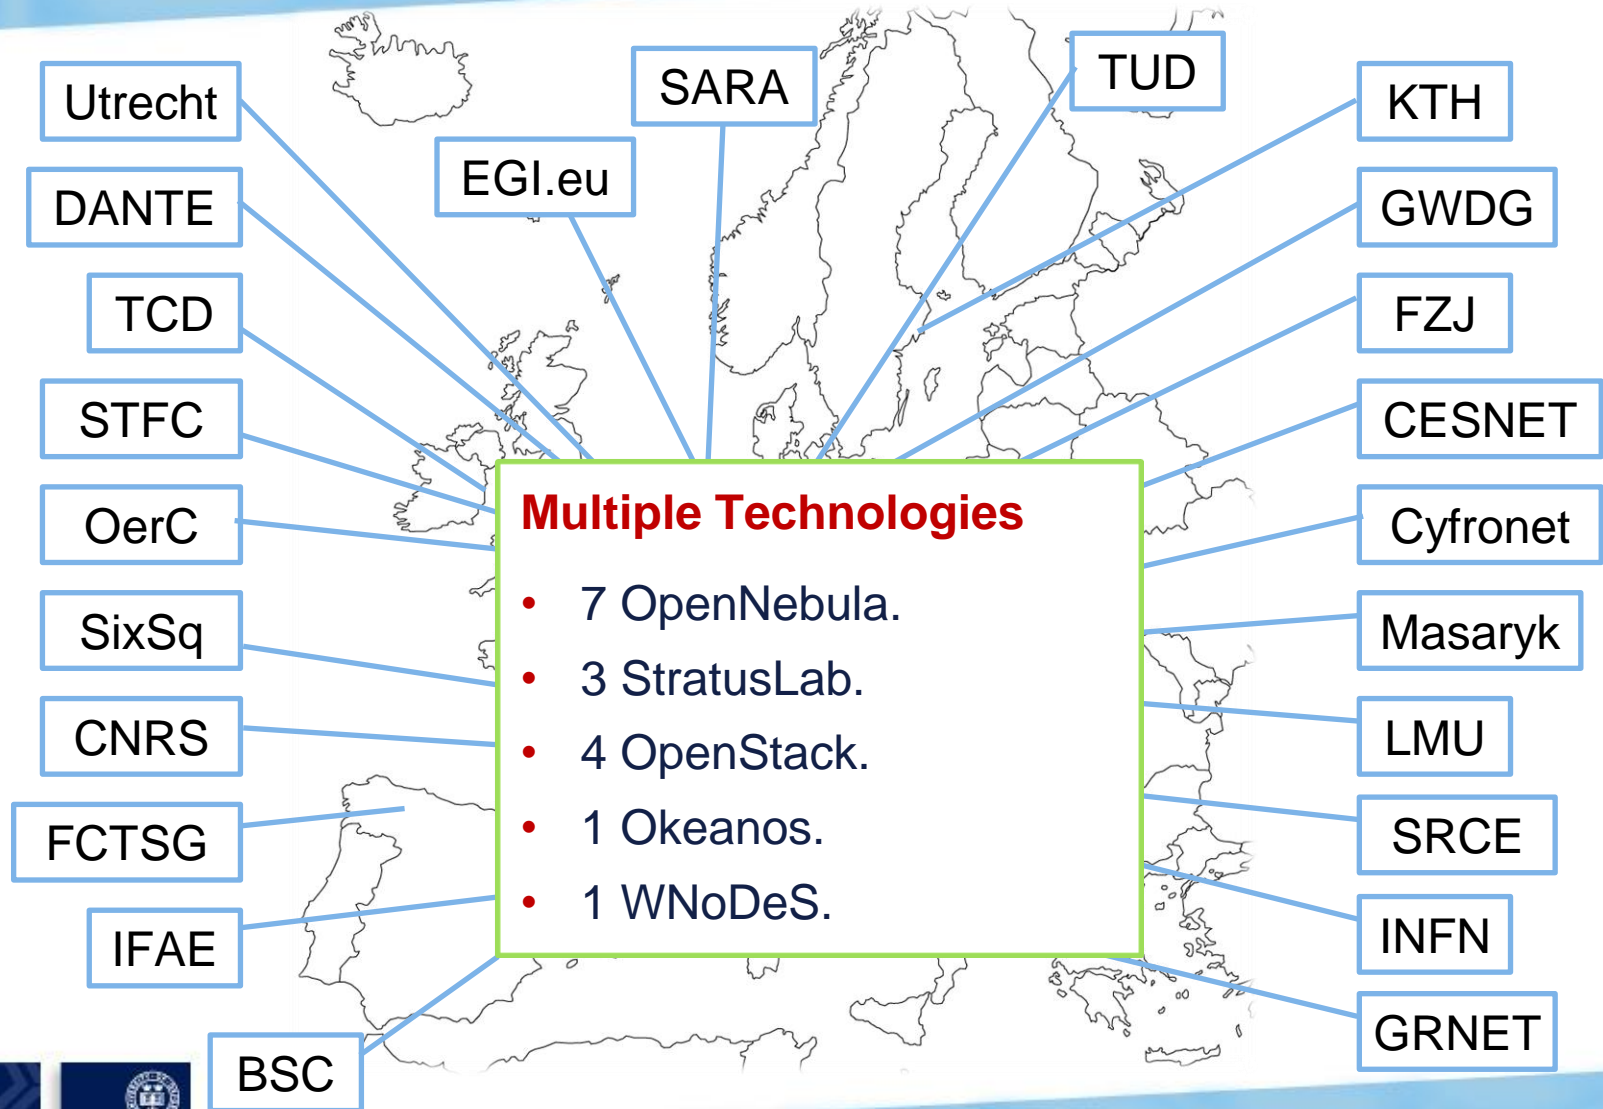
Utrecht

DANTE

TCD

STFC

OerC

SixSq

CNRS

FCTSG

IFAE

BSC

EGI.eu

SARA

TUD

KTH

GWDG

FZJ

CESNET

Cyfronet

Masaryk

LMU

SRCE

INFN

GRNET

Multiple Technologies

- 7 OpenNebula.
- 3 StratusLab.
- 4 OpenStack.
- 1 Okeanos.
- 1 WNoDeS.